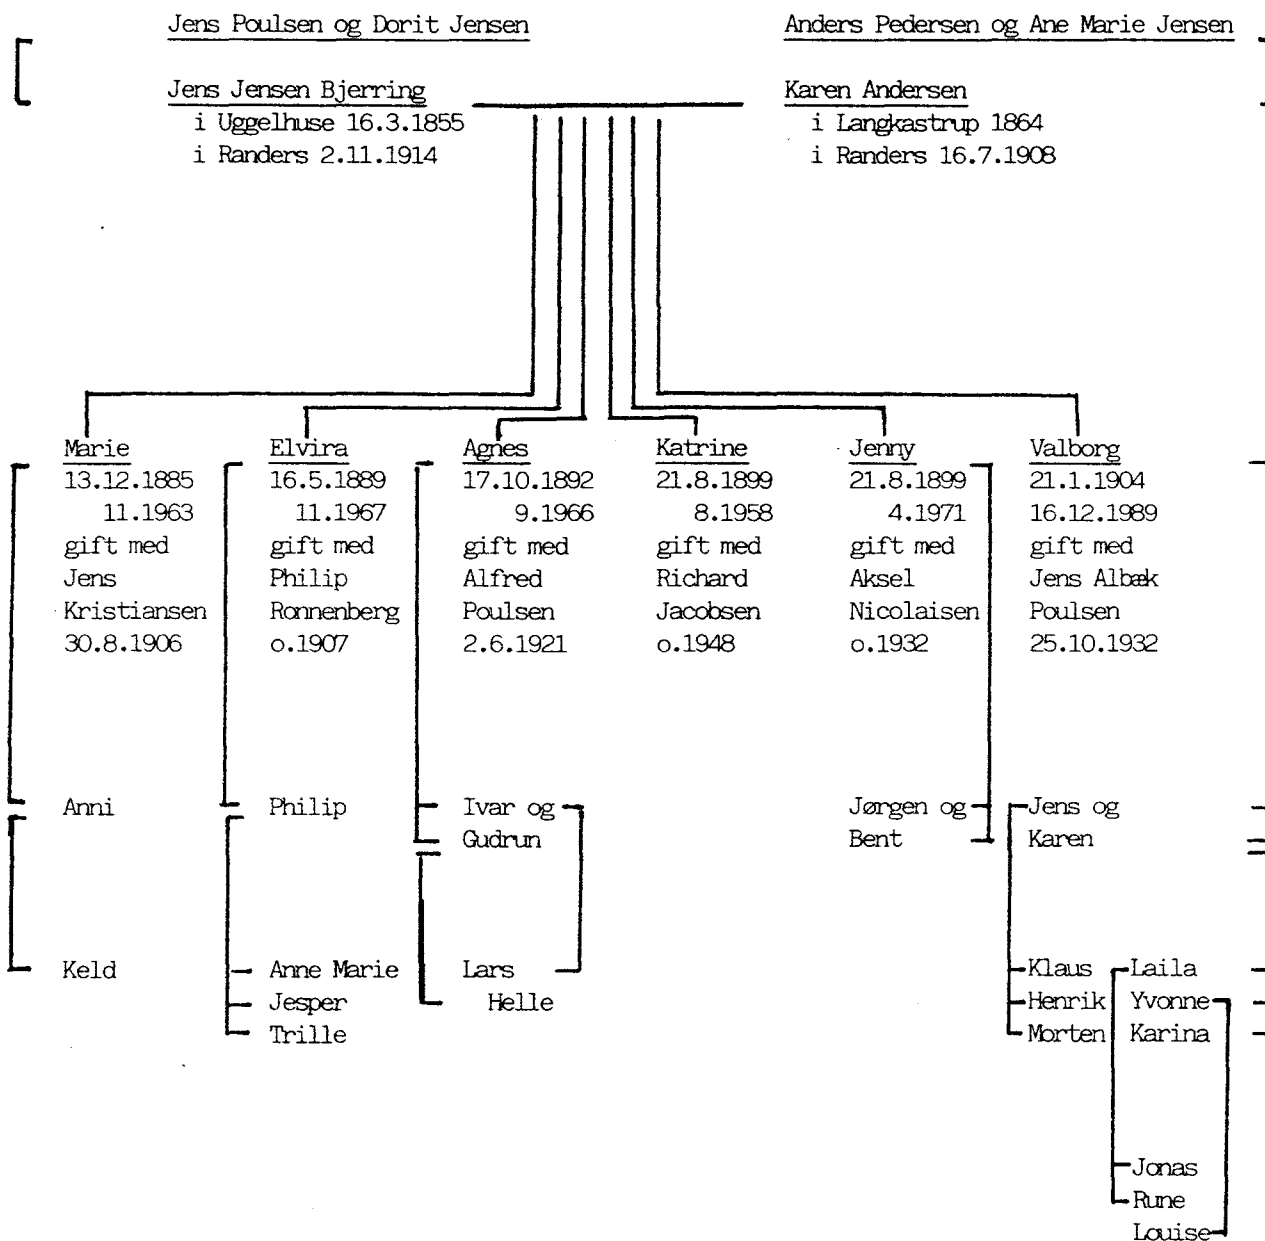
Jens Poulsen og Dorit Jensen

Anders Pedersen og Ane Marie Jensen

Jens Jensen Bjerring
i Uggelhuse 16.3.1855
i Randers 2.11.1914

Karen Andersen
i Langkastrup 1864
i Randers 16.7.1908

Marie
13.12.1885
11.1963
gift med
Jens
Kristiansen
30.8.1906

Elvira
16.5.1889
11.1967
gift med
Philip
Ronnenberg
o.1907

Agnes
17.10.1892
9.1966
gift med
Alfred
Poulsen
2.6.1921

Katrine
21.8.1899
8.1958
gift med
Richard
Jacobsen
o.1948

Jenny
21.8.1899
4.1971
gift med
Aksel
Nicolaisen
o.1932

Valborg
21.1.1904
16.12.1989
gift med
Jens Albæk
Poulsen
25.10.1932

Anni

Keld

Philip

Anne Marie
Jesper
Trille

Ivar og
Gudrun

Lars
Helle

Jørgen og
Bent

Jens og
Karen

Klaus
Henrik
Morten

Laila
Yvonne
Karina

Jonas
Rune
Louise